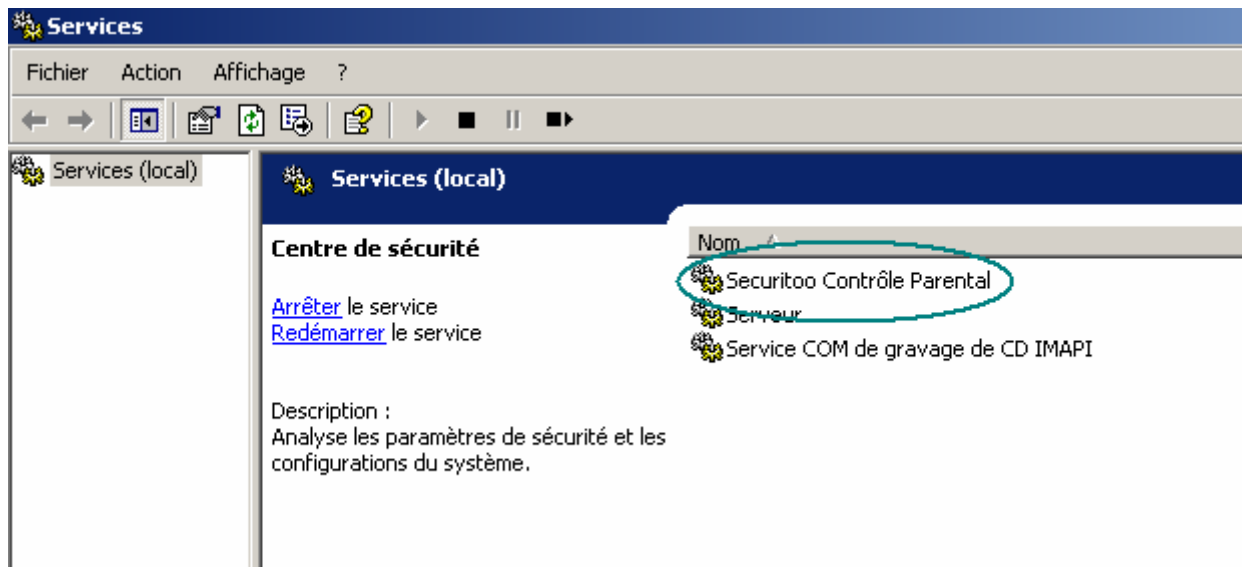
Services

Fichier Action Affichage ?

Services (local)

Services (local)

Centre de sécurité

Arrêter le service
Redémarrer le service

Description :
Analyse les paramètres de sécurité et les configurations du système.

Nom

Securitoo Contrôle Parental
Serveur
Service COM de gravage de CD IMAPI